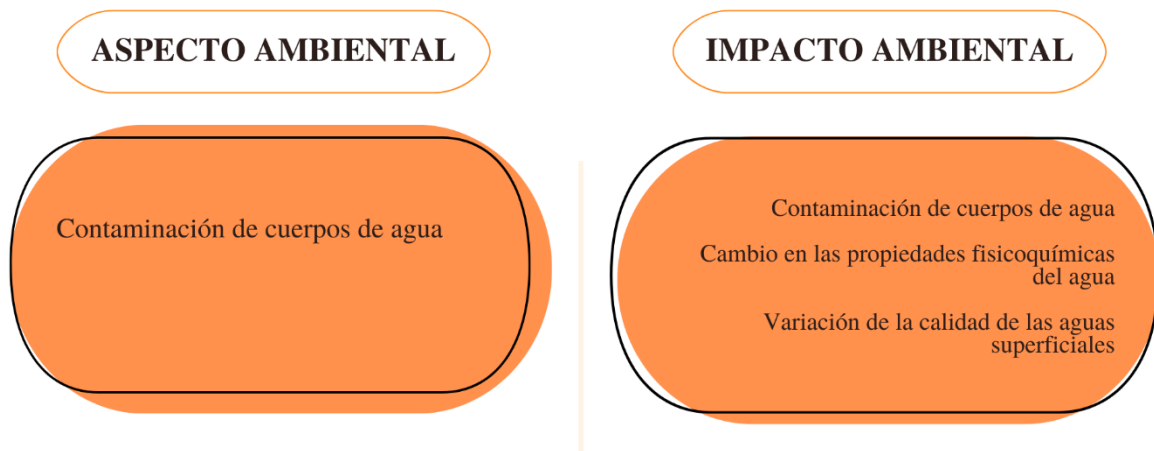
ASPECTO AMBIENTAL

Contaminación de cuerpos de agua

IMPACTO AMBIENTAL

Contaminación de cuerpos de agua

Cambio en las propiedades fisicoquímicas del agua

Variación de la calidad de las aguas superficiales